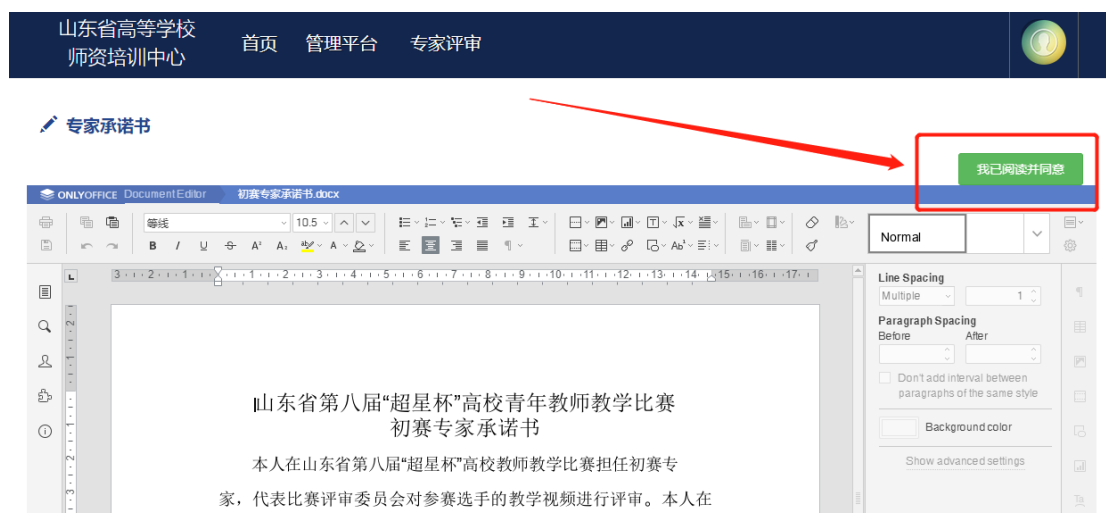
山东省高等学校
师资培训中心

首页 管理平台 专家评审

专家承诺书

我已阅读并同意

ONLYOFFICE Document Editor 初赛专家承诺书.docx

等线 10.5

B I U S A A

Normal

Line Spacing
Multiple 1

Paragraph Spacing
Before After

Don't add interval between paragraphs of the same style

Background color

Show advanced settings

山东省第八届“超星杯”高校青年教师教学比赛
初赛专家承诺书

本人在山东省第八届“超星杯”高校教师教学比赛担任初赛专家，代表比赛评审委员会对参赛选手的教学视频进行评审。本人在